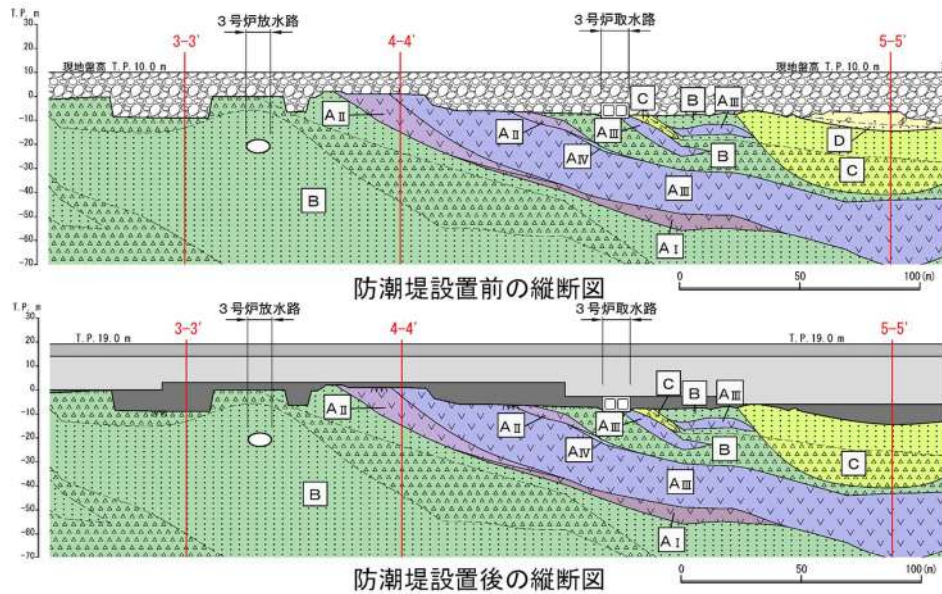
T.P. m
30
20
10
0
-10
-20
-30
-40
-50
-60
-70

3-3′
3号炉放水路
4-4′
3号炉取水路
5-5′

現地盤高 T.P.10.0 m
現地盤高 T.P.10.0 m

AⅡ
C
B
AⅢ
AⅡ
AⅢ
AⅣ
B
D
C
AⅢ
B
AⅠ

0
50
100(m)

防潮堤設置前の縦断図

T.P. m
30
20
10
0
-10
-20
-30
-40
-50
-60
-70

3-3′
3号炉放水路
4-4′
3号炉取水路
5-5′

T.P.19.0 m
T.P.19.0 m

AⅡ
C
B
AⅢ
AⅡ
AⅢ
AⅣ
B
C
AⅢ
B
AⅠ

0
50
100(m)

防潮堤設置後の縦断図